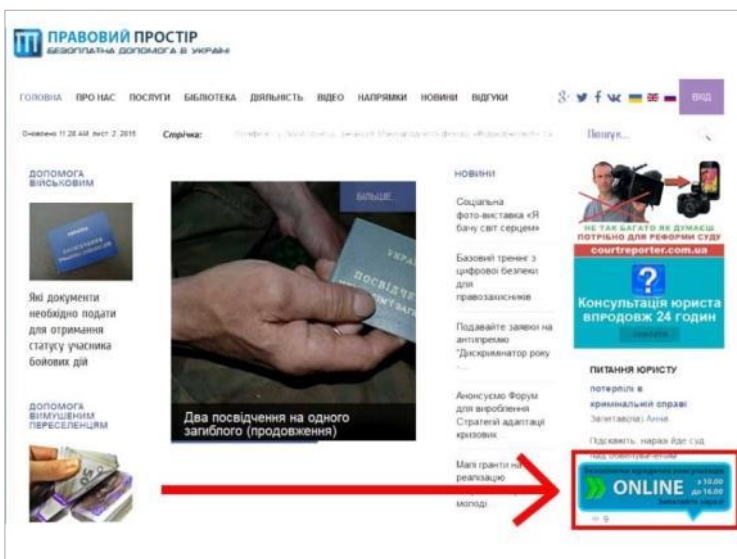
ПРАВОВИЙ ПРОСТІР
БЕЗОПЛАТНА ДОПОМОГА В УКРАЇНІ

ГОЛОВНА ПРО НАС ПОСЛУГИ БІБЛІОТЕКА ДІЯЛЬНІСТЬ ВІДЕО НАПРЯМКИ НОВИНИ ВІДГУКИ ВХІД

Оновлено 11:28 AM лист. 2, 2015 Стрічка: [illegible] Пошук...

ДОПОМОГА ВІЙСЬКОВИМ

Які документи необхідно подати для отримання статусу учасника бойових дій

ДОПОМОГА ВИМУШЕНИМ ПЕРЕСЕЛЕНЦЯМ

БІЛЬШЕ

Два посвідчення на одного загиблого (продовження)

НОВИНИ

Соціальна фото-виставка «Я бачу світ серцем»

Базовий тренінг з цифрової безпеки для правозахисників

Подавайте заявки на антипремію "Дискримінатор року ...

Анонсуємо Форум для вироблення Стратегії адаптації кризових

Малі гранти на реалізацію

молоді

НЕ ТАК БАГАТО ЯК ДУМАЄШ ПОТРІБНО ДЛЯ РЕФОРМИ СУДУ
courtreporter.com.ua

?
Консультація юриста впродовж 24 годин
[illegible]

ПИТАННЯ ЮРИСТУ
потерпілі в кримінальній справі
Запитав(ла) Анна
Підскажіть, нараз йде суд над обвинуваченим

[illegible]
ONLINE з 10.00 до 16.00
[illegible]
9